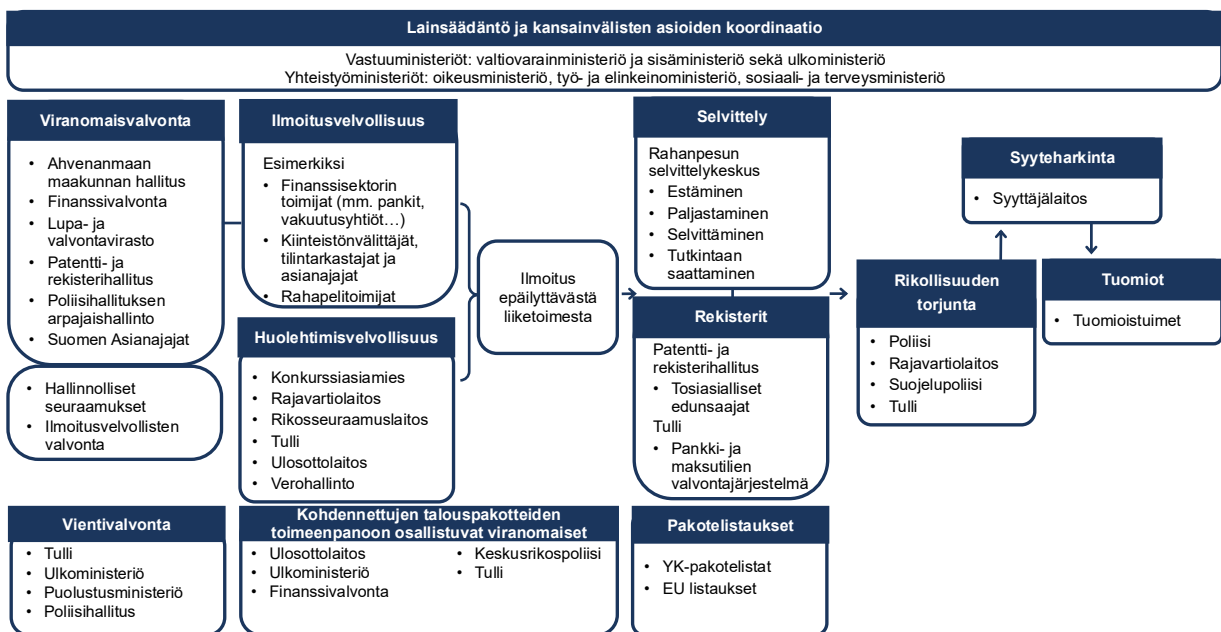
Lainsäädäntö ja kansainvälisten asioiden koordinaatio

Vastuuministeriöt: valtiovarainministeriö ja sisäministeriö sekä ulkoministeriö
Yhteistyöministeriöt: oikeusministeriö, työ- ja elinkeinoministeriö, sosiaali- ja terveysministeriö

Viranomaisvalvonta
- Ahvenanmaan maakunnan hallitus
- Finanssivalvonta
- Lupa- ja valvontavirasto
- Patentti- ja rekisterihallitus
- Poliisihallituksen arpajaishallinto
- Suomen Asianajajat

- Hallinnolliset seuraamukset
- Ilmoitusvelvollisten valvonta

Ilmoitusvelvollisuus
Esimerkiksi
- Finanssisektorin toimijat (mm. pankit, vakuutusyhtiöt…)
- Kiinteistönvälittäjät, tilintarkastajat ja asianajajat
- Rahapelitoimijat

Huolehtimisvelvollisuus
- Konkurssiasiamies
- Rajavartiolaitos
- Rikosseuraamuslaitos
- Tulli
- Ulosottolaitos
- Verohallinto

Ilmoitus epäilyttävästä liiketoimesta

Selvittely
Rahanpesun selvittelykeskus
- Estäminen
- Paljastaminen
- Selvittäminen
- Tutkintaan saattaminen

Rekisterit
Patentti- ja rekisterihallitus
- Tosiasialliset edunsaajat
Tulli
- Pankki- ja maksutilien valvontajärjestelmä

Rikollisuuden torjunta
- Poliisi
- Rajavartiolaitos
- Suojelupoliisi
- Tulli

Syyteharkinta
- Syyttäjälaitos

Tuomiot
- Tuomioistuimet

Vientivalvonta
- Tulli
- Ulkoministeriö
- Puolustusministeriö
- Poliisihallitus

Kohdennettujen talouspakotteiden toimeenpanoon osallistuvat viranomaiset
- Ulosottolaitos
- Ulkoministeriö
- Finanssivalvonta
- Keskusrikospoliisi
- Tulli

Pakotelistaukset
- YK-pakotelistat
- EU listaukset